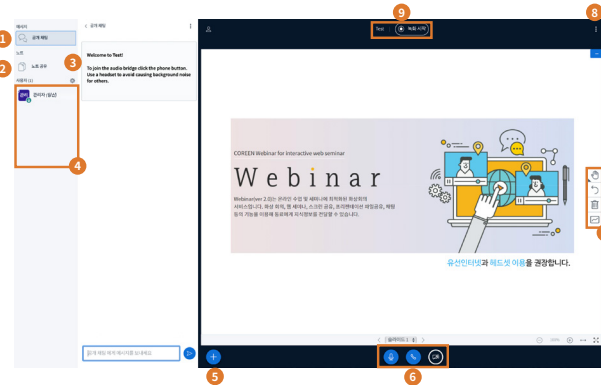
1
2
3
4
5
6
8
9

메시지
공개 채팅
노트
노트 공유
사용자 (1)
관리 관리자 (방장)

< 공개 채팅

Welcome to Test!

To join the audio bridge click the phone button. Use a headset to avoid causing background noise for others.

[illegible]

Test 녹화 시작

COREEN Webinar for interactive web seminar

Webinar

Webinarver 2.0는 온라인 수업 및 세미나에 최적화된 화상회의 서비스입니다. 화상 회의, 웹 세미나, 스크린 공유, 프리젠테이션 화면공유, 채팅 등의 기능을 이용해 효율적으로 의사정보를 전달할 수 있습니다.

유선인터넷과 헤드셋 이용을 권장합니다.

< 슬라이드 1 >

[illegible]